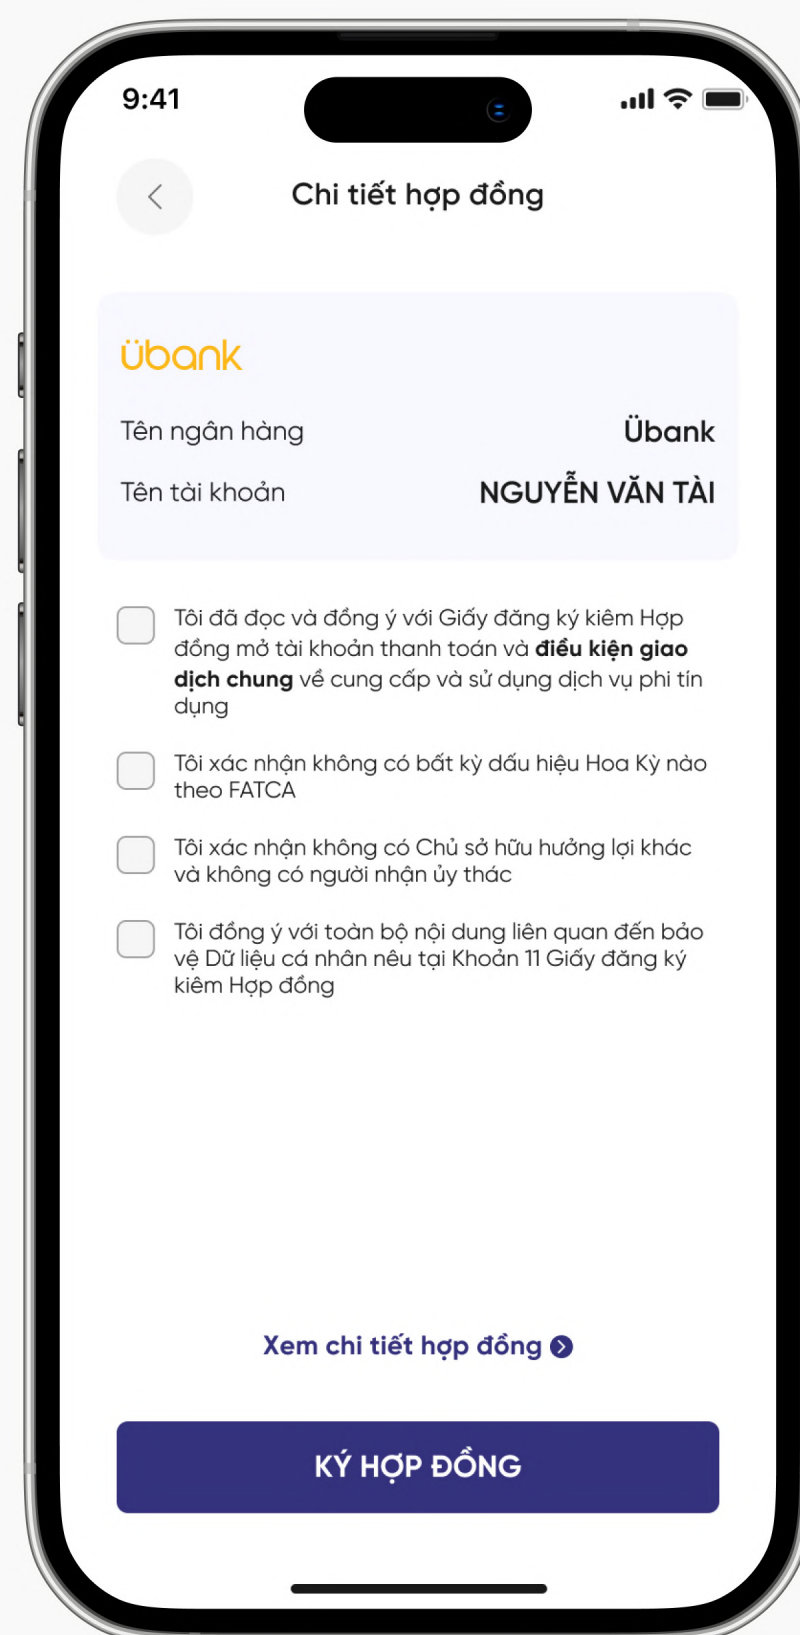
9:41

Chi tiết hợp đồng

übank

Tên ngân hàng Übank

Tên tài khoản NGUYỄN VĂN TÀI

Tôi đã đọc và đồng ý với Giấy đăng ký kiêm Hợp đồng mở tài khoản thanh toán và **điều kiện giao dịch chung** về cung cấp và sử dụng dịch vụ phi tín dụng

Tôi xác nhận không có bất kỳ dấu hiệu Hoa Kỳ nào theo FATCA

Tôi xác nhận không có Chủ sở hữu hưởng lợi khác và không có người nhận ủy thác

Tôi đồng ý với toàn bộ nội dung liên quan đến bảo vệ Dữ liệu cá nhân nêu tại Khoản 11 Giấy đăng ký kiêm Hợp đồng

Xem chi tiết hợp đồng

KÝ HỢP ĐỒNG